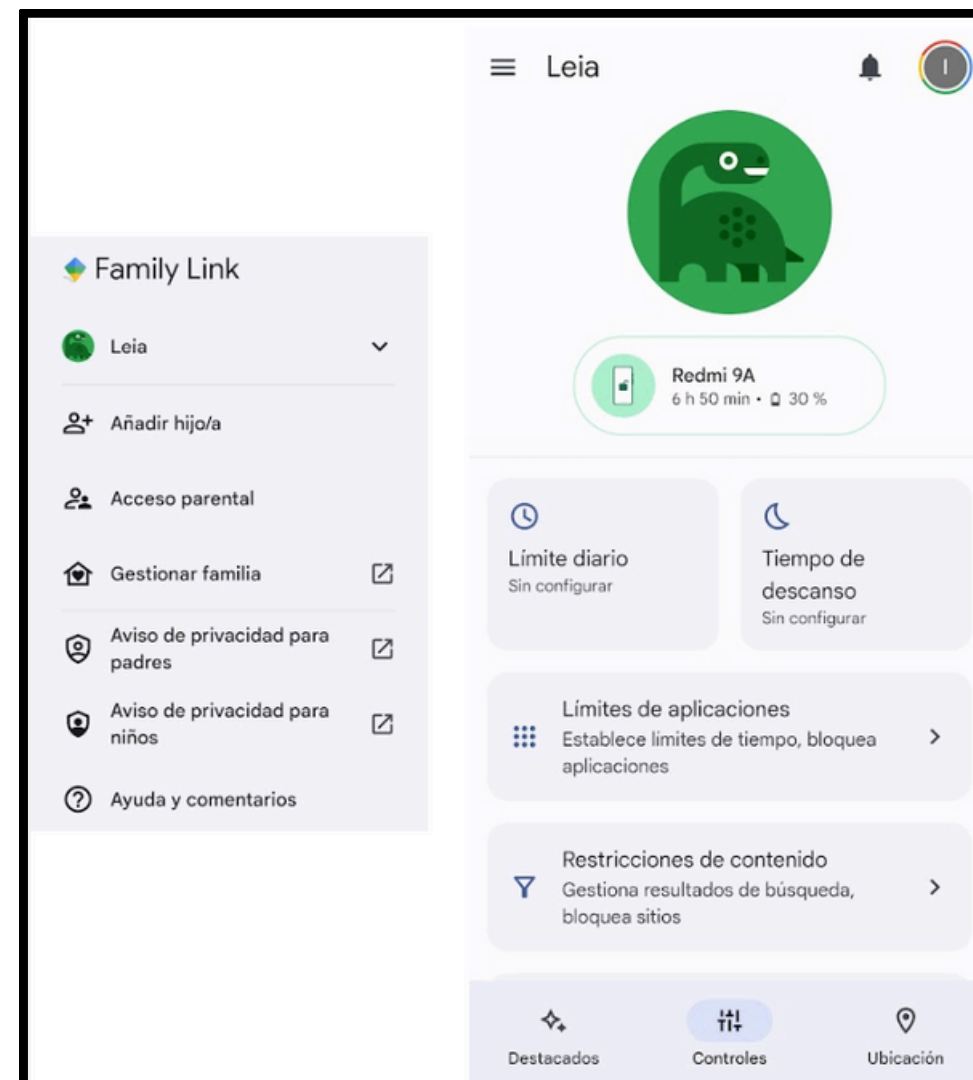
Family Link

Leia

Añadir hijo/a

Acceso parental

Gestionar familia

Aviso de privacidad para padres

Aviso de privacidad para niños

Ayuda y comentarios

Leia

I

Redmi 9A
6 h 50 min • 30 %

Límite diario
Sin configurar

Tiempo de descanso
Sin configurar

Límites de aplicaciones
Establece límites de tiempo, bloquea aplicaciones

Restricciones de contenido
Gestiona resultados de búsqueda, bloquea sitios

Destacados

Controles

Ubicación